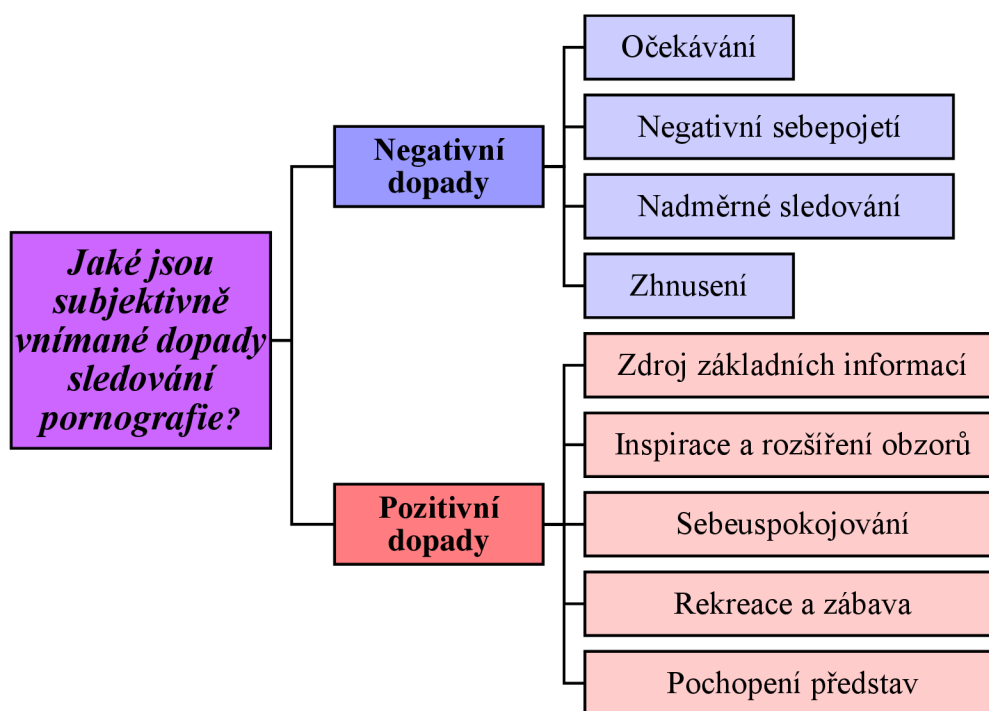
Jaké jsou subjektivně vnímané dopady sledování pornografie?

Negativní dopady

Očekávání

Negativní sebepojetí

Nadměrné sledování

Zhnusení

Pozitivní dopady

Zdroj základních informací

Inspirace a rozšíření obzorů

Sebeuspokojování

Rekreace a zábava

Pochopení představ